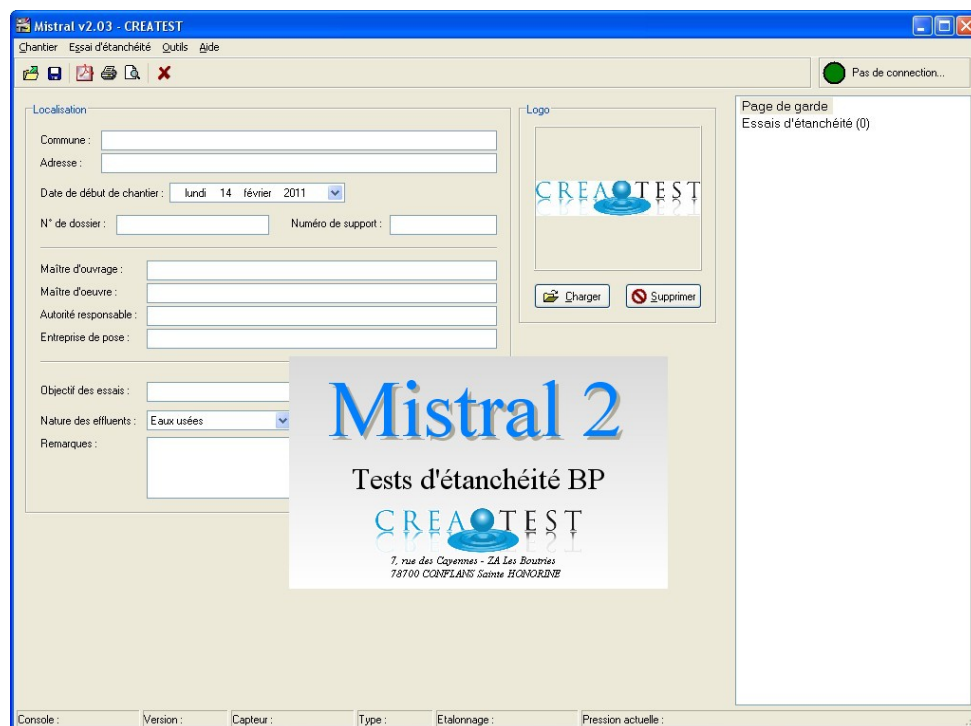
Mistral v2.03 - CREATEST

Chantier Essai d'étanchéité Outils Aide

Pas de connection...

Localisation

Commune :

Adresse :

Date de début de chantier : lundi 14 février 2011

N° de dossier :

Numéro de support :

Maître d'ouvrage :

Maître d'oeuvre :

Autorité responsable :

Entreprise de pose :

Objectif des essais :

Nature des effluents : Eaux usées

Remarques :

Logo

CREATEST

Charger

Supprimer

Page de garde

Essais d'étanchéité (0)

Mistral 2

Tests d'étanchéité BP

CREATEST

7, rue des Cayennes - ZA Les Boutries
78700 CONFLANS Sainte HONORINE

Console :

Version :

Capteur :

Type :

Etalonnage :

Pression actuelle :